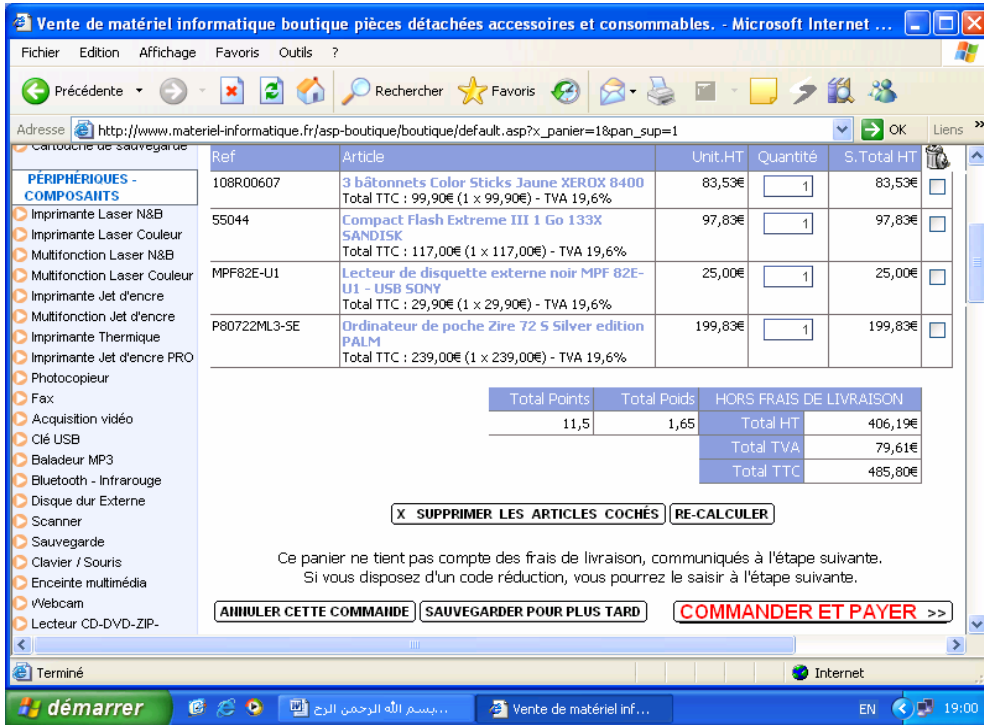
Vente de matériel informatique boutique pièces détachées accessoires et consommables. - Microsoft Internet ...

Fichier Edition Affichage Favoris Outils ?

Précédente Rechercher Favoris

Adresse http://www.materiel-informatique.fr/asp-boutique/boutique/default.asp?x_panier=1&pan_sup=1 OK Liens

Cartouche de sauvegarde

PÉRIPHÉRIQUES - COMPOSANTS
Imprimante Laser N&B
Imprimante Laser Couleur
Multifonction Laser N&B
Multifonction Laser Couleur
Imprimante Jet d'encre
Multifonction Jet d'encre
Imprimante Thermique
Imprimante Jet d'encre PRO
Photocopieur
Fax
Acquisition vidéo
Clé USB
Baladeur MP3
Bluetooth - Infrarouge
Disque dur Externe
Scanner
Sauvegarde
Clavier / Souris
Enceinte multimédia
Webcam
Lecteur CD-DVD-ZIP-

| Ref | Article | Unit.HT | Quantité | S.Total HT | |
|---|---|---|---|---|---|
| 108R00607 | 3 bâtonnets Color Sticks Jaune XEROX 8400 Total TTC : 99,90€ (1 x 99,90€) - TVA 19,6% | 83,53€ | 1 | 83,53€ | |
| 55044 | Compact Flash Extreme III 1 Go 133X SANDISK Total TTC : 117,00€ (1 x 117,00€) - TVA 19,6% | 97,83€ | 1 | 97,83€ | |
| MPF82E-U1 | Lecteur de disquette externe noir MPF 82E-U1 - USB SONY Total TTC : 29,90€ (1 x 29,90€) - TVA 19,6% | 25,00€ | 1 | 25,00€ | |
| P80722ML3-SE | Ordinateur de poche Zire 72 S Silver edition PALM Total TTC : 239,00€ (1 x 239,00€) - TVA 19,6% | 199,83€ | 1 | 199,83€ | |

| Total Points | Total Poids | HORS FRAIS DE LIVRAISON | |
|---|---|---|---|
| 11,5 | 1,65 | Total HT | 406,19€ |
| | | Total TVA | 79,61€ |
| | | Total TTC | 485,80€ |

X SUPPRIMER LES ARTICLES COCHÉS RE-CALCULER

Ce panier ne tient pas compte des frais de livraison, communiqués à l'étape suivante.
Si vous disposez d'un code réduction, vous pourrez le saisir à l'étape suivante.

ANNULER CETTE COMMANDE SAUVEGARDER POUR PLUS TARD COMMANDER ET PAYER >>

Terminé Internet

démarrer بسم الله الرحمن الرح... Vente de matériel inf... EN 19:00